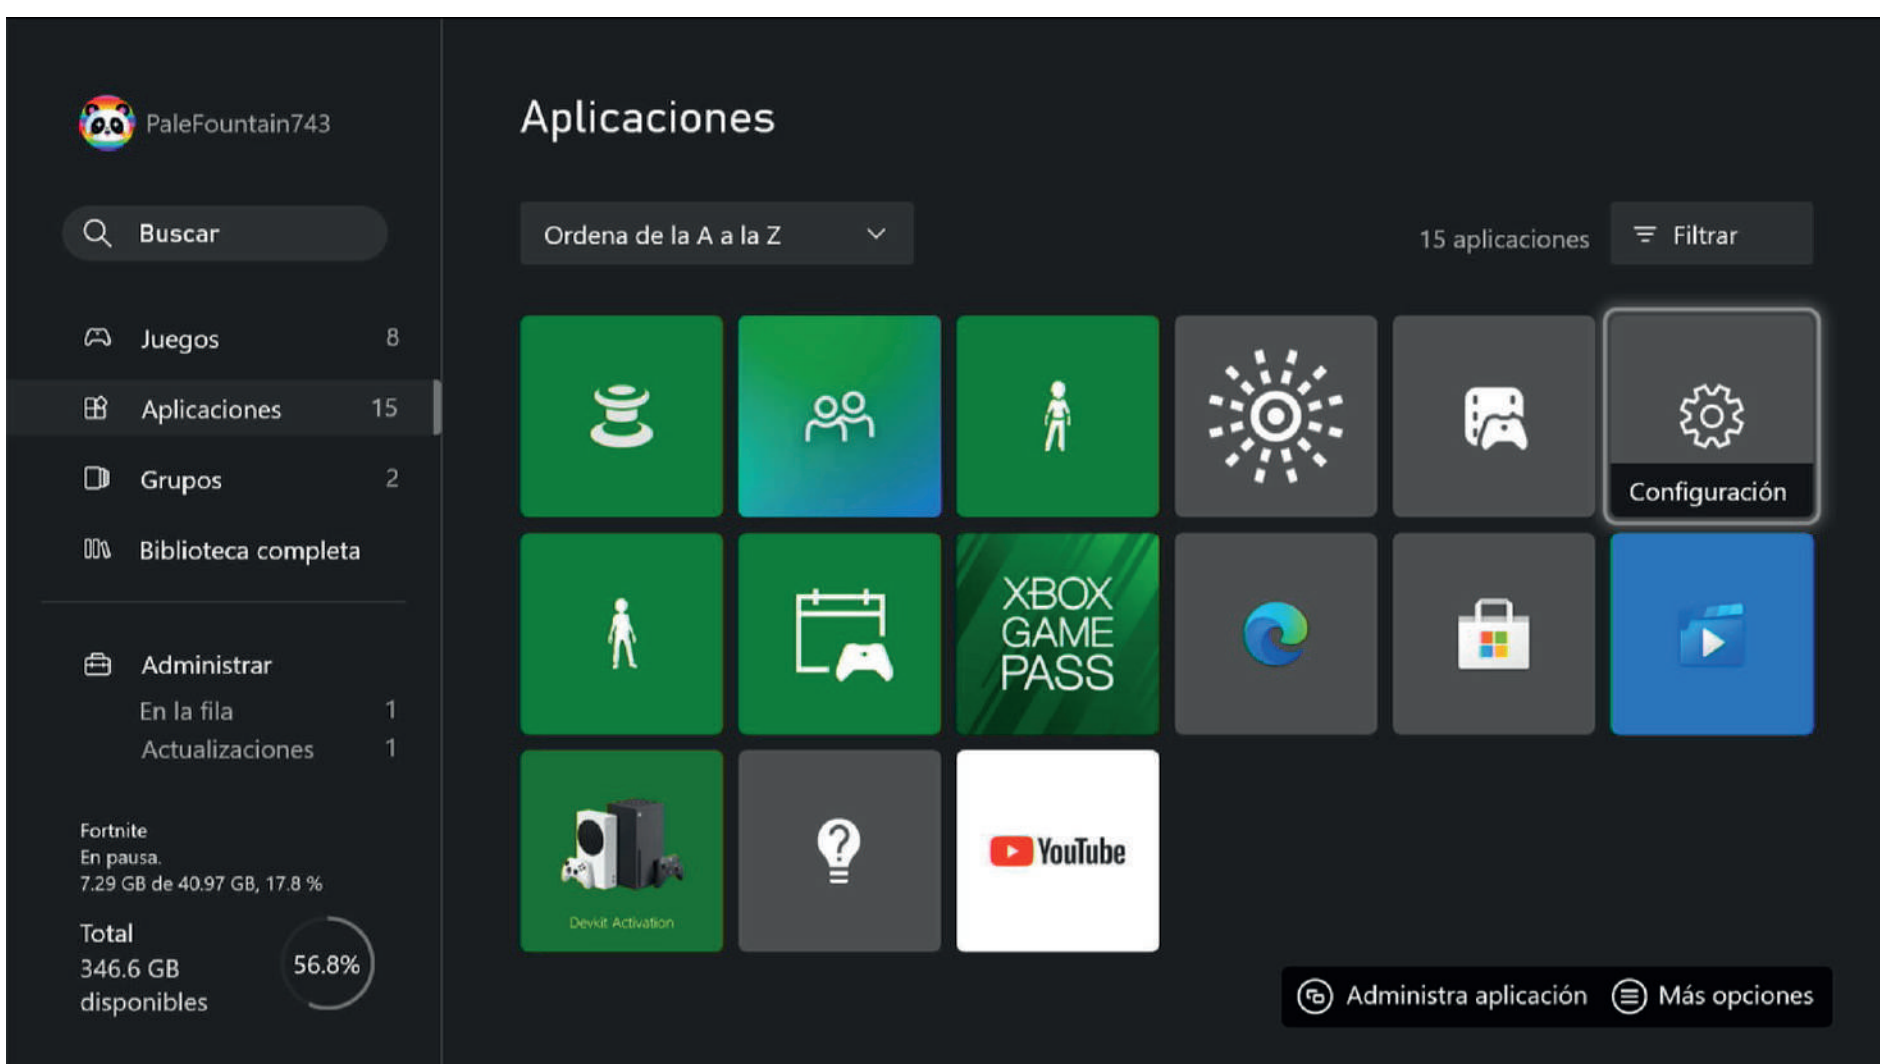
PaleFountain743

Buscar

Juegos 8

Aplicaciones 15

Grupos 2

Biblioteca completa

Administrar

En la fila 1

Actualizaciones 1

Fortnite
En pausa.
7.29 GB de 40.97 GB, 17.8 %

Total
346.6 GB
disponibles

56.8%

Aplicaciones

Ordena de la A a la Z

15 aplicaciones

Filtrar

Configuración

XBOX
GAME
PASS

Devkit Activation

YouTube

Administra aplicación

Más opciones